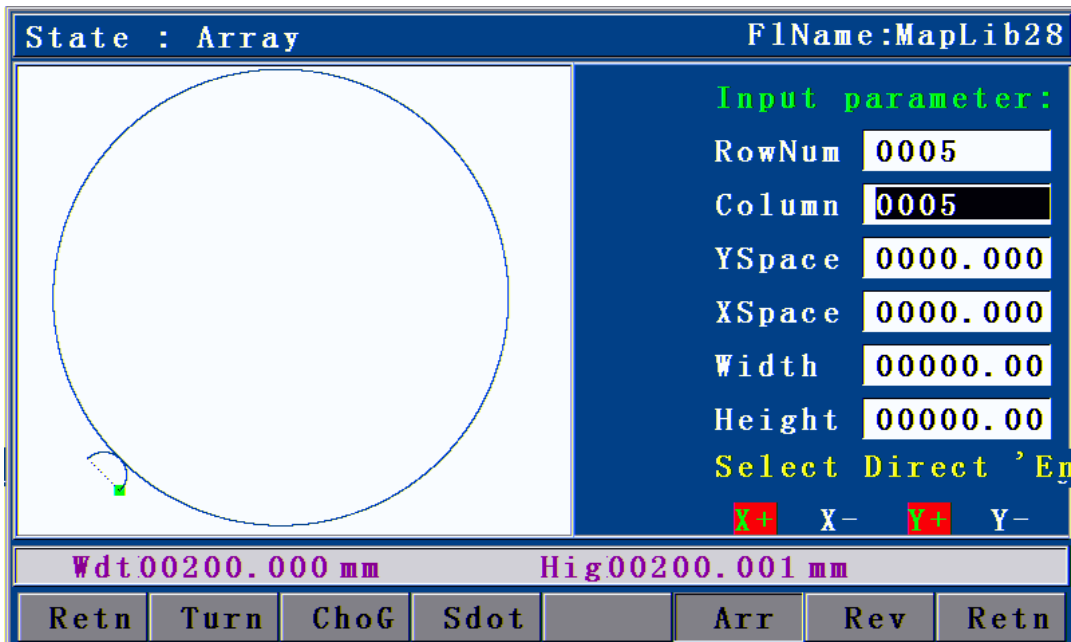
State : Array

FlName:MapLib28

Input parameter:

RowNum 0005

Column 0005

YSpace 0000.000

XSpace 0000.000

Width 00000.00

Height 00000.00

Select Direct 'E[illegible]

X+ X- Y+ Y-

Wdt 00200.000 mm Hig 00200.001 mm

Retn Turn ChoG Sdot Arr Rev Retn